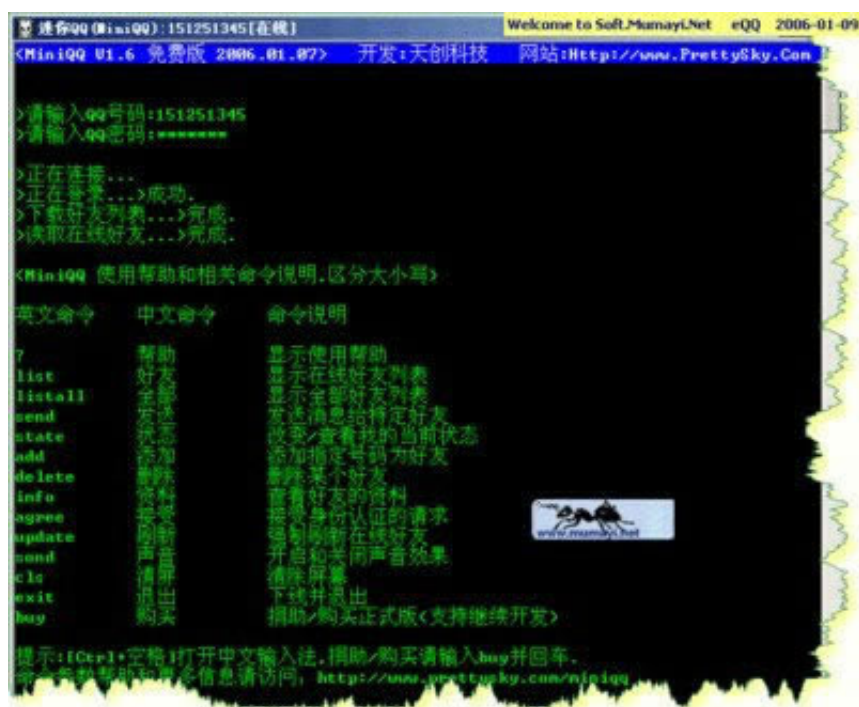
迷你QQ(MiniQQ):151251345[在线]
Welcome to Soft.Mumayi.Net eQQ 2006-01-09

<MiniQQ V1.6 免费版 2006.01.07> 开发:天创科技 网站:Http://www.PrettySky.Com

>请输入QQ号码:151251345
>请输入QQ密码:*******

>正在连接...
>正在登录...>成功.
>下载好友列表...>完成.
>读取在线好友...>完成.

<MiniQQ 使用帮助和相关命令说明,区分大小写>

| 英文命令 | 中文命令 | 命令说明 |
|---|---|---|
| ? | 帮助 | 显示使用帮助 |
| list | 好友 | 显示在线好友列表 |
| listall | 全部 | 显示全部好友列表 |
| send | 发送 | 发送消息给指定好友 |
| state | 状态 | 改变/查看我的当前状态 |
| add | 添加 | 添加指定号码为好友 |
| delete | 删除 | 删除某个好友 |
| info | 资料 | 查看好友的资料 |
| agree | 接受 | 接受身份认证的请求 |
| update | 刷新 | 强制刷新在线好友 |
| sound | 声音 | 开启和关闭声音效果 |
| cls | 清屏 | 清除屏幕 |
| exit | 退出 | 下线并退出 |
| buy | 购买 | 捐助/购买正式版(支持继续开发) |

www.mumayi.net

提示:[Ctrl+空格]打开中文输入法,捐助/购买请输入buy并回车.
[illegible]帮助和更多信息请访问: http://www.prettysky.com/miniqq